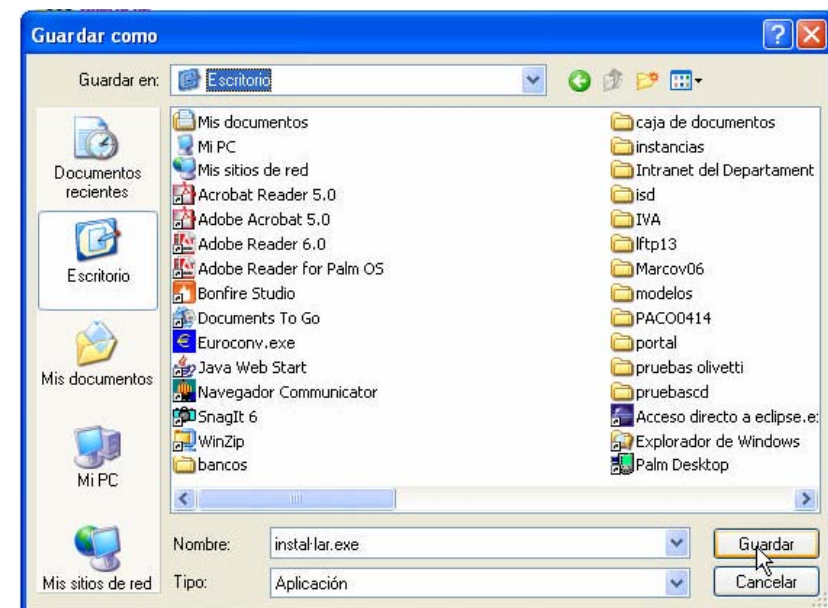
Guardar como

Guardar en: Escritorio

Documentos recientes

Escritorio

Mis documentos

Mi PC

Mis sitios de red

Mis documentos
Mi PC
Mis sitios de red
Acrobat Reader 5.0
Adobe Acrobat 5.0
Adobe Reader 6.0
Adobe Reader for Palm OS
Bonfire Studio
Documents To Go
Euroconv.exe
Java Web Start
Navegador Communicator
SnagIt 6
WinZip
bancos

caja de documentos
instancias
Intranet del Departament
isd
IVA
lftp13
Marcov06
modelos
PACO0414
portal
pruebas olivetti
pruebascd
Acceso directo a eclipse.e
Explorador de Windows
Palm Desktop

Nombre: instal·lar.exe
Tipo: Aplicación

Guardar
Cancelar